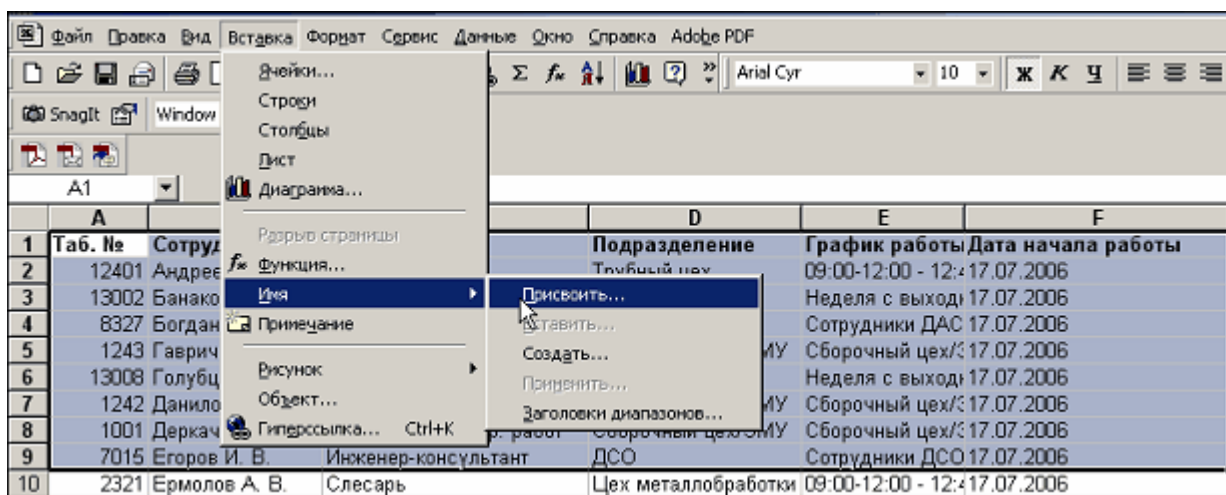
Файл Правка Вид Вставка Формат Сервис Данные Окно Справка Adobe PDF

Ячейки...
Строки
Столбцы
Лист
Диаграмма...
Разрыв страницы
Функция...
Имя
Примечание
Рисунок
Объект...
Гиперссылка... Ctrl+K

Присвоить...
Вставить...
Создать...
Применить...
Заголовки диапазонов...

Arial Cyr 10

SnagIt Window

A1

| | A | B | C | D | E | F |
|---|---|---|---|---|---|---|
| 1 | Таб. № | Сотруд | | Подразделение | График работы | Дата начала работы |
| 2 | 12401 | Андреев | | Трубный цех | 09:00-12:00 - 12:4 | 17.07.2006 |
| 3 | 13002 | Банако | | | Неделя с выходн | 17.07.2006 |
| 4 | 8327 | Богдан | | | Сотрудники ДАС | 17.07.2006 |
| 5 | 1243 | Гаврич | | МУ | Сборочный цех/3 | 17.07.2006 |
| 6 | 13008 | Голубц | | | Неделя с выходн | 17.07.2006 |
| 7 | 1242 | Данило | | МУ | Сборочный цех/3 | 17.07.2006 |
| 8 | 1001 | Деркач | р. работ | Сборочный цех ЭМУ | Сборочный цех/3 | 17.07.2006 |
| 9 | 7015 | Егоров И. В. | Инженер-консультант | ДСО | Сотрудники ДСО | 17.07.2006 |
| 10 | 2321 | Ермолов А. В. | Слесарь | Цех металлобработки | 09:00-12:00 - 12:4 | 17.07.2006 |